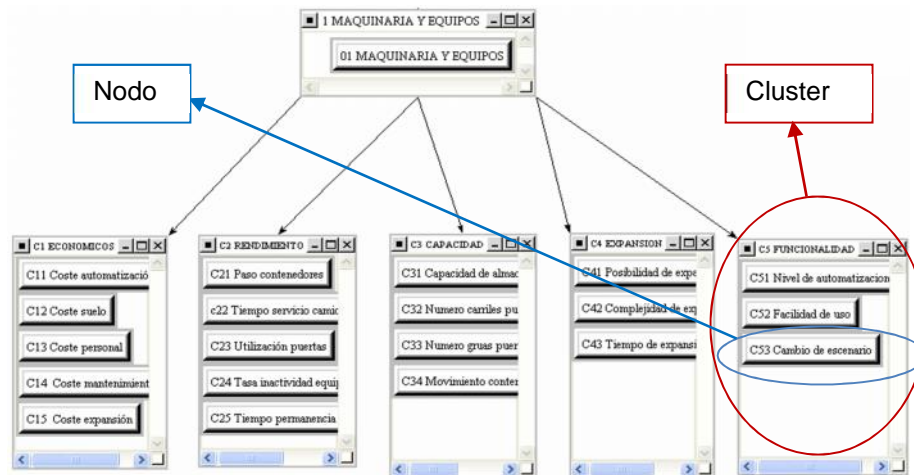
1 MAQUINARIA Y EQUIPOS

01 MAQUINARIA Y EQUIPOS

Nodo

Cluster

C1 ECONOMICOS

C11 Coste automatizació

C12 Coste suelo

C13 Coste personal

C14 Coste mantenimient

C15 Coste expansión

C2 RENDIMIENTO

C21 Paso contenedores

c22 Tiempo servicio camic

C23 Utilización puertas

C24 Tasa inactividad equip

C25 Tiempo permanencia

C3 CAPACIDAD

C31 Capacidad de almac

C32 Numero carriles pu

C33 Numero gruas puer

C34 Movimiento conter

C4 EXPANSION

C41 Posibilidad de expa

C42 Complejidad de exp

C43 Tiempo de expansi

C5 FUNCIONALIDAD

C51 Nivel de automatizacion

C52 Facilidad de uso

C53 Cambio de escenario